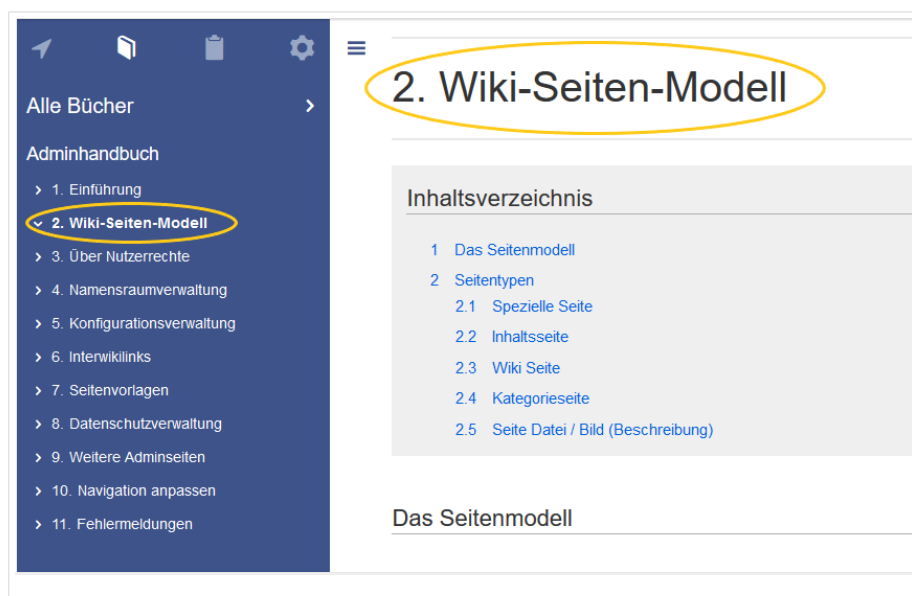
Alle Bücher

Adminhandbuch

1. Einführung
2. Wiki-Seiten-Modell
3. Über Nutzerrechte
4. Namensraumverwaltung
5. Konfigurationsverwaltung
6. Interwikilinks
7. Seitenvorlagen
8. Datenschutzverwaltung
9. Weitere Adminseiten
10. Navigation anpassen
11. Fehlermeldungen

2. Wiki-Seiten-Modell

Inhaltsverzeichnis

1 Das Seitenmodell
2 Seitentypen
2.1 Spezielle Seite
2.2 Inhaltsseite
2.3 Wiki Seite
2.4 Kategorieseite
2.5 Seite Datei / Bild (Beschreibung)

Das Seitenmodell